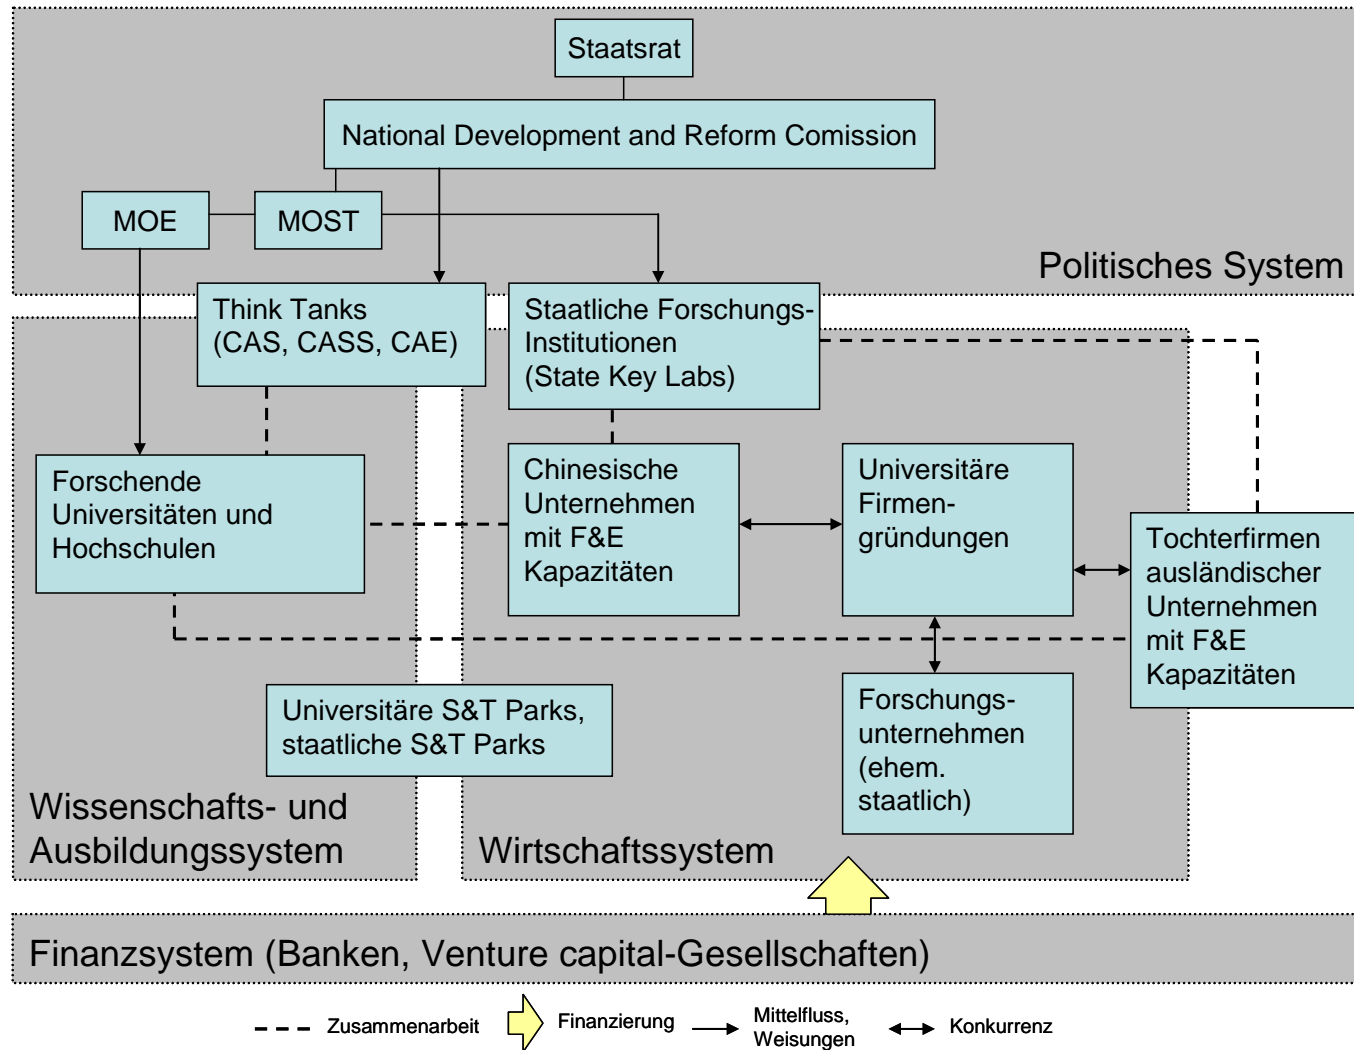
Staatsrat

National Development and Reform Comission

MOE

MOST

Politisches System

Think Tanks (CAS, CASS, CAE)

Staatliche Forschungs-Institutionen (State Key Labs)

Forschende Universitäten und Hochschulen

Chinesische Unternehmen mit F&E Kapazitäten

Universitäre Firmengründungen

Tochterfirmen ausländischer Unternehmen mit F&E Kapazitäten

Universitäre S&T Parks, staatliche S&T Parks

Forschungsunternehmen (ehem. staatlich)

Wissenschafts- und Ausbildungssystem

Wirtschaftssystem

Finanzsystem (Banken, Venture capital-Gesellschaften)

Zusammenarbeit

Finanzierung

Mittelfluss, Weisungen

Konkurrenz